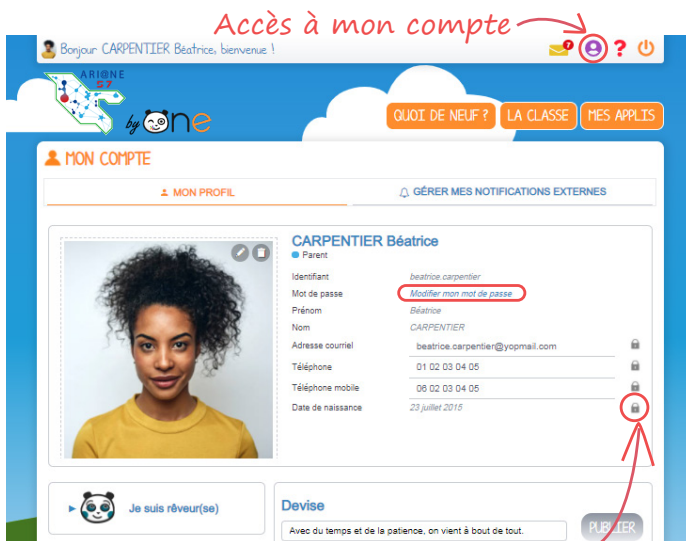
Accès à mon compte

Bonjour CARPENTIER Béatrice, bienvenue !

ARIANE 57

by ONE

QUOI DE NEUF ? LA CLASSE MES APPLIS

MON COMPTE

MON PROFIL

GÉRER MES NOTIFICATIONS EXTERNES

CARPENTIER Béatrice

Parent

| | |
|---|---|
| Identifiant | beatrice.carpentier |
| Mot de passe | Modifier mon mot de passe |
| Prénom | Béatrice |
| Nom | CARPENTIER |
| Adresse courriel | beatrice.carpentier@yopmail.com |
| Téléphone | 01 02 03 04 05 |
| Téléphone mobile | 06 02 03 04 05 |
| Date de naissance | 23 juillet 2015 |

Je suis rêveur(se)

Devise

Avec du temps et de la patience, on vient à bout de tout.

PUBLIER